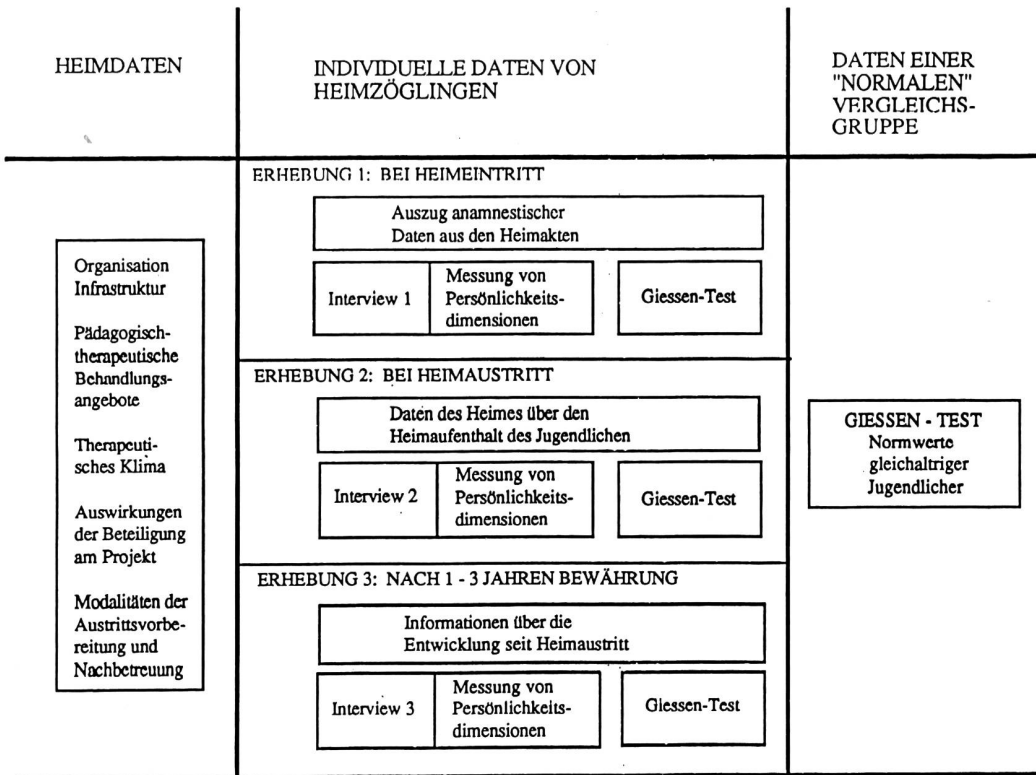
HEIMDATEN

INDIVIDUELLE DATEN VON HEIMZÖGLINGEN

DATEN EINER "NORMALEN" VERGLEICHS-GRUPPE

ERHEBUNG 1: BEI HEIMEINTRITT

Auszug anamnestischer Daten aus den Heimakten

Interview 1

Messung von Persönlichkeits-dimensionen

Giessen-Test

Organisation Infrastruktur

Pädagogisch-therapeutische Behandlungs-angebote

Therapeuti-sches Klima

Auswirkungen der Beteiligung am Projekt

Modalitäten der Austrittsvorbe-reitung und Nachbetreuung

ERHEBUNG 2: BEI HEIMAUSTRITT

Daten des Heimes über den Heimaufenthalt des Jugendlichen

Interview 2

Messung von Persönlichkeits-dimensionen

Giessen-Test

GIESSEN - TEST
Normwerte gleichaltriger Jugendlicher

ERHEBUNG 3: NACH 1 - 3 JAHREN BEWÄHRUNG

Informationen über die Entwicklung seit Heimaustritt

Interview 3

Messung von Persönlichkeits-dimensionen

Giessen-Test